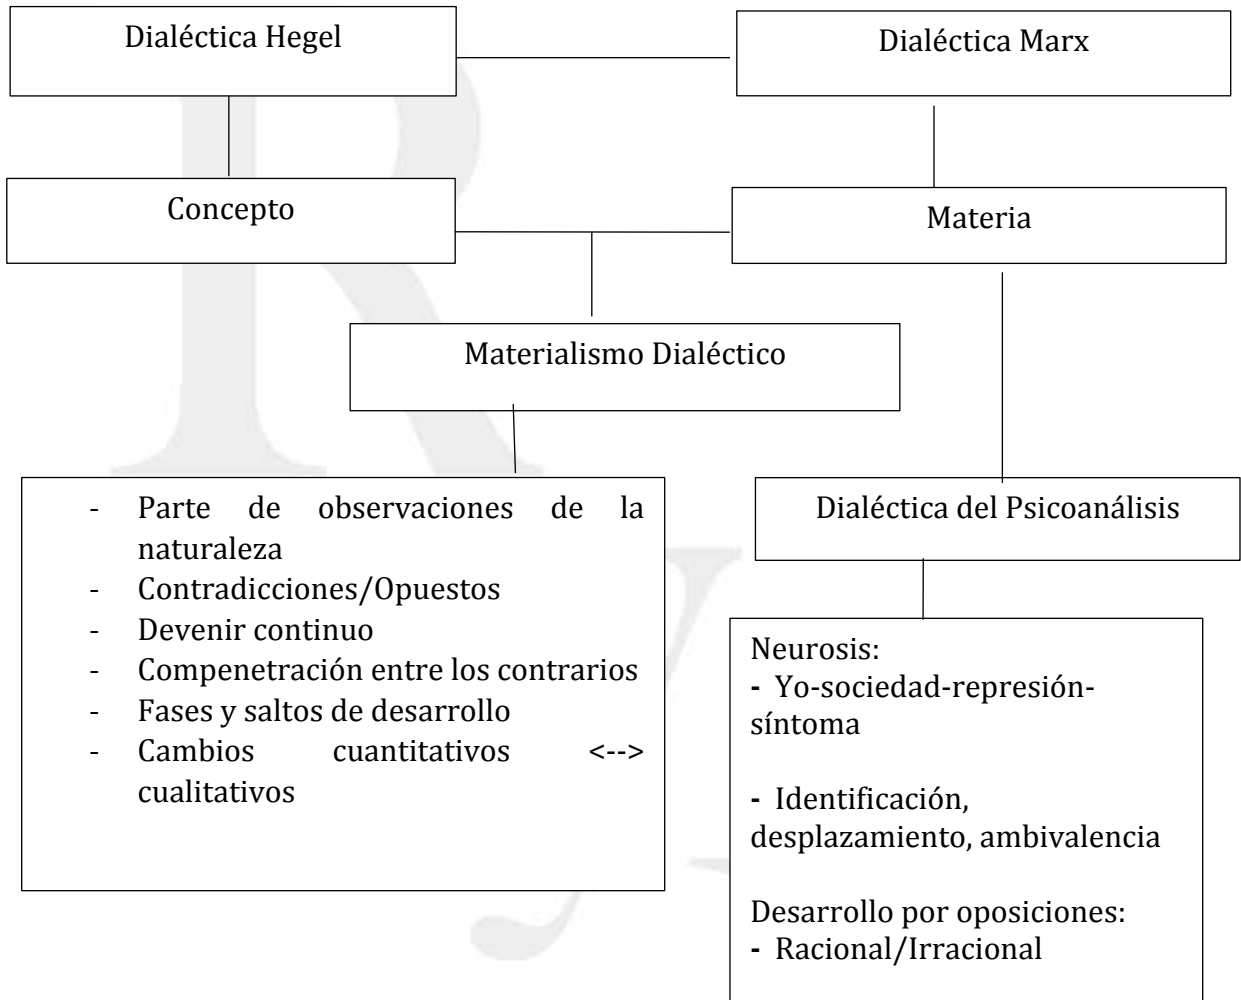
Dialéctica Hegel

Dialéctica Marx

Concepto

Materia

Materialismo Dialéctico

- Parte de observaciones de la naturaleza
- Contradicciones/Opuestos
- Devenir continuo
- Compenetración entre los contrarios
- Fases y saltos de desarrollo
- Cambios cuantitativos <--> cualitativos

Dialéctica del Psicoanálisis

Neurosis:
- Yo-sociedad-represión-síntoma

- Identificación, desplazamiento, ambivalencia

Desarrollo por oposiciones:
- Racional/Irracional